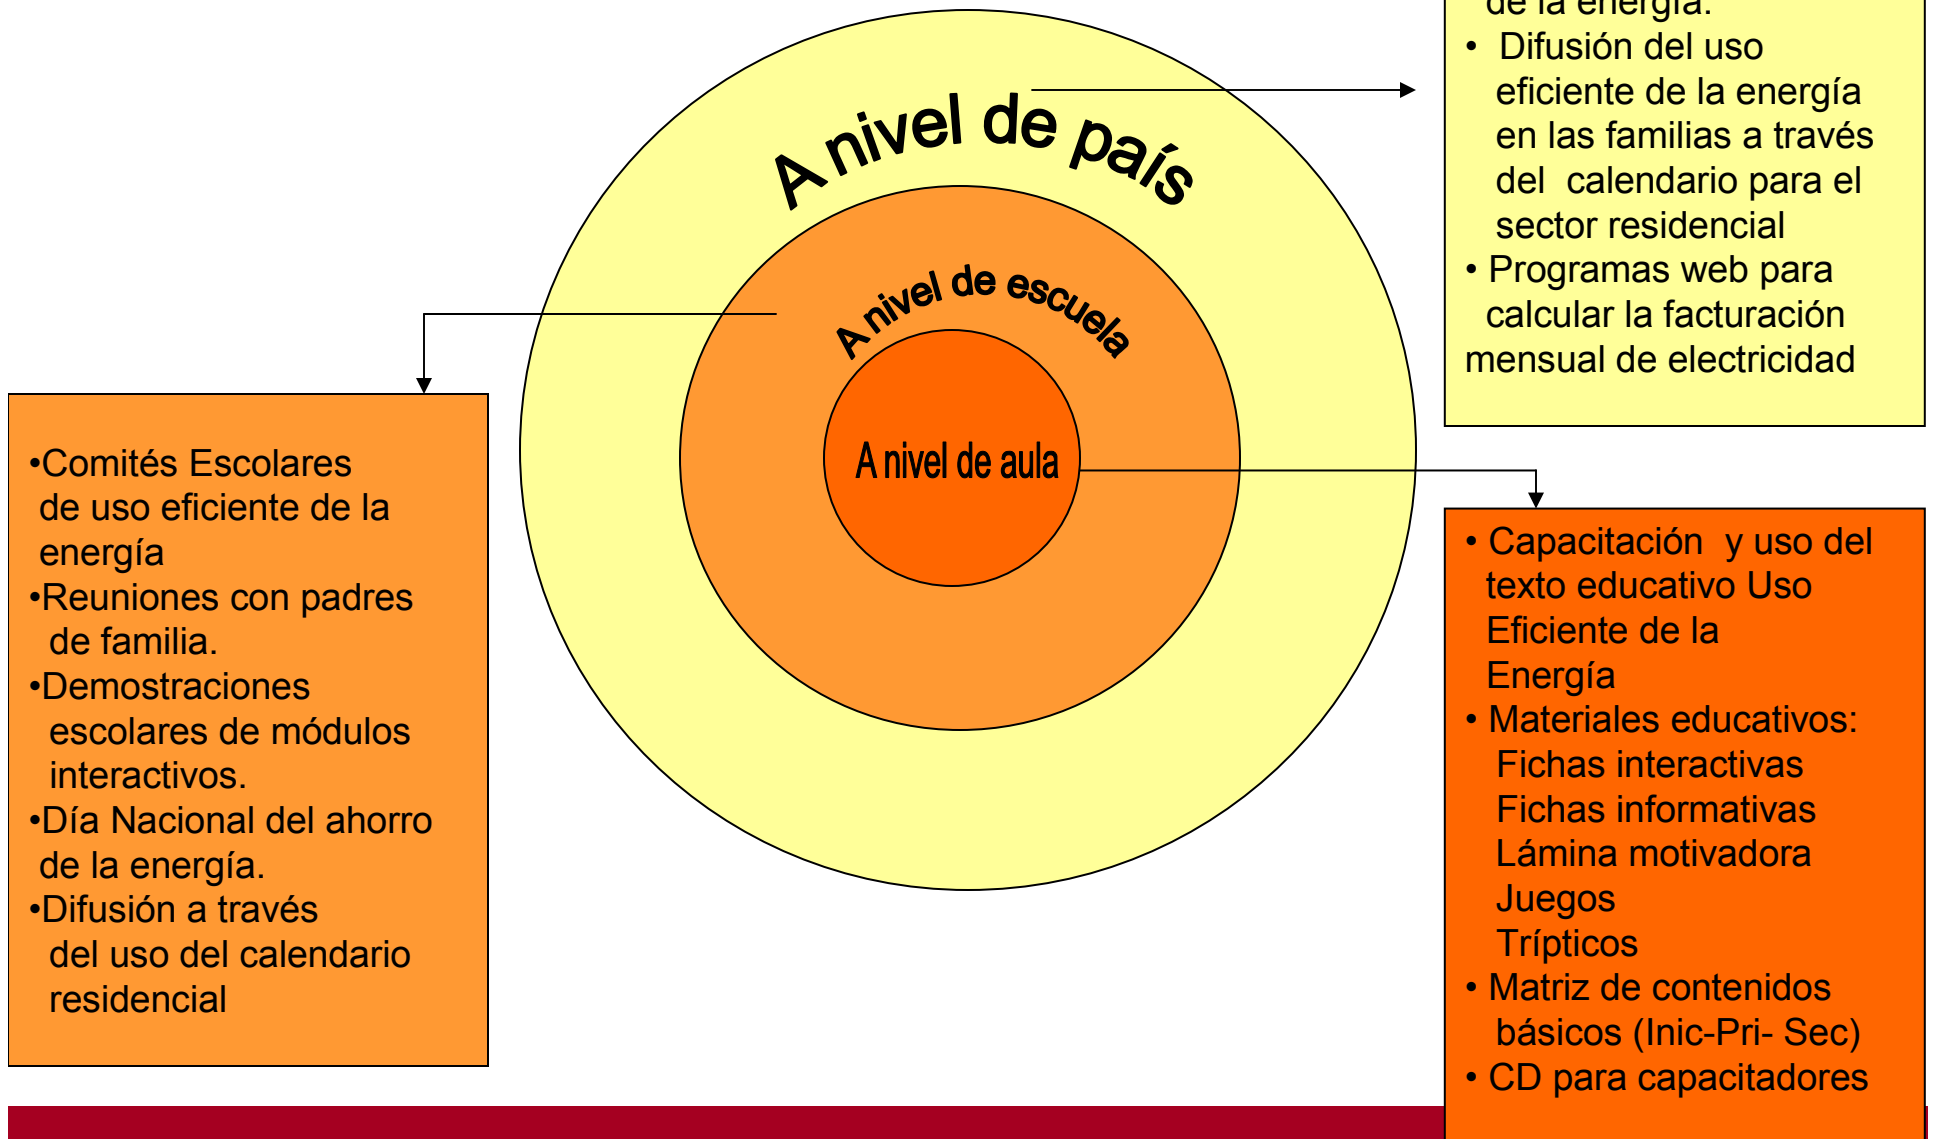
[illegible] de la energía.
• Difusión del uso eficiente de la energía en las familias a través del calendario para el sector residencial
• Programas web para calcular la facturación mensual de electricidad

A nivel de país

A nivel de escuela

A nivel de aula

•Comités Escolares de uso eficiente de la energía
•Reuniones con padres de familia.
•Demostraciones escolares de módulos interactivos.
•Día Nacional del ahorro de la energía.
•Difusión a través del uso del calendario residencial

• Capacitación y uso del texto educativo Uso Eficiente de la Energía
• Materiales educativos:
Fichas interactivas
Fichas informativas
Lámina motivadora
Juegos
Trípticos
• Matriz de contenidos básicos (Inic-Pri- Sec)
• CD para capacitadores